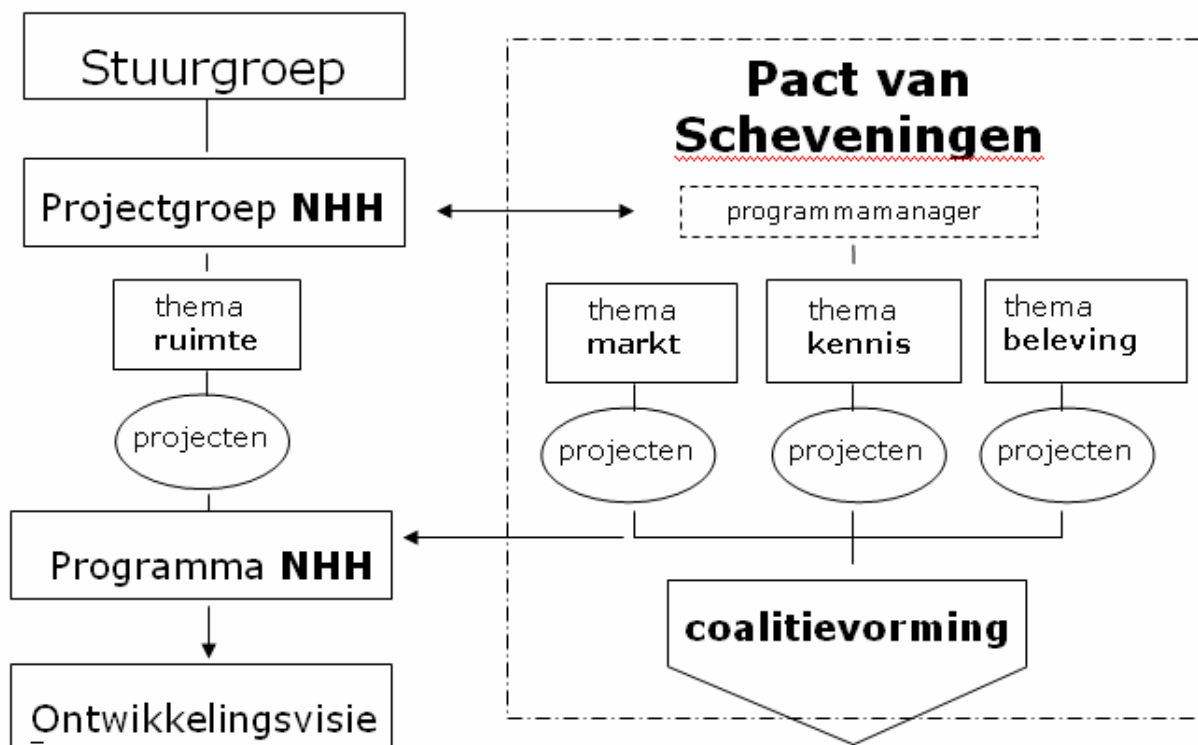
Stuurgroep

Projectgroep **NHH**

thema **ruimte**

projecten

Programma **NHH**

Ontwikkelingsvisie

**Pact van Scheveningen**

programmamanager

thema **markt**

thema **kennis**

thema **beleving**

projecten

projecten

projecten

**coalitievorming**